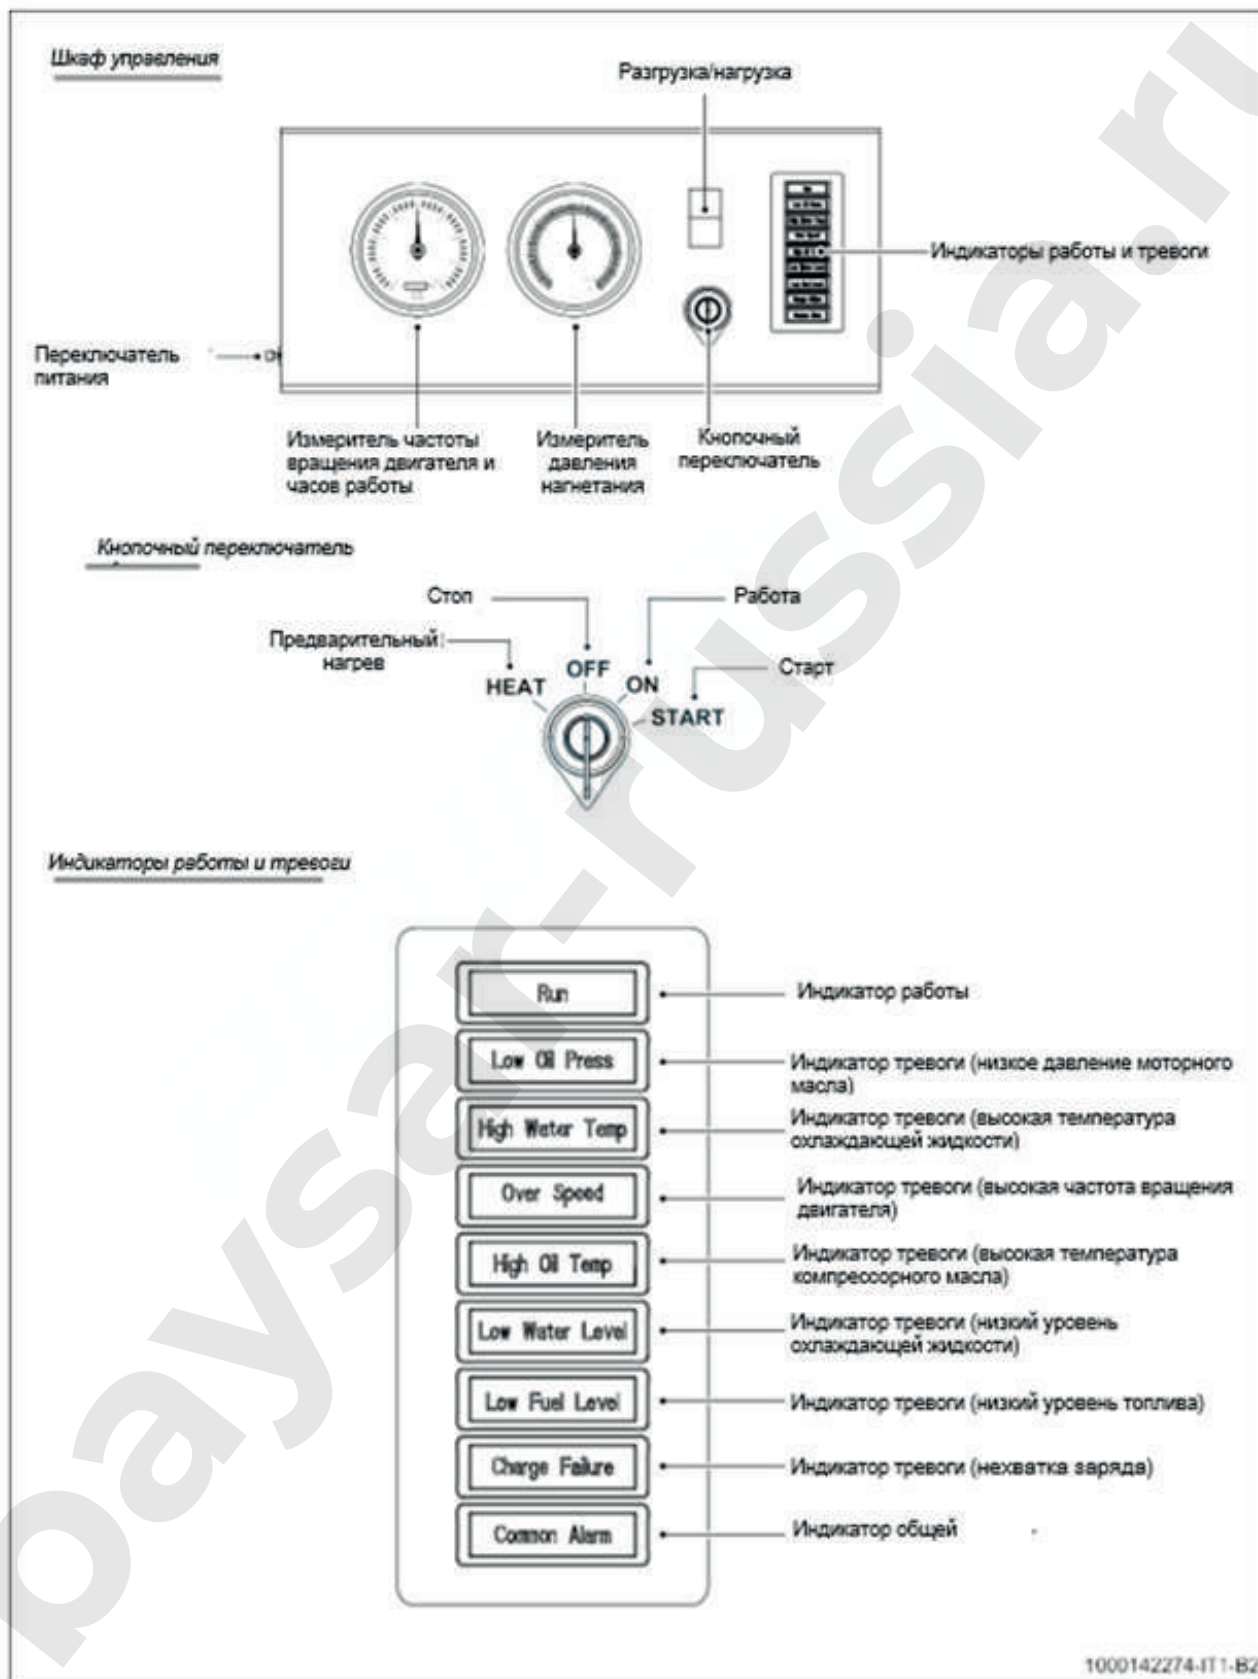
Шкаф управления

Разгрузка/нагрузка

Индикаторы работы и тревоги

Переключатель питания

Измеритель частоты вращения двигателя и часов работы

Измеритель давления нагнетания

Кнопочный переключатель

Кнопочный переключатель

Стоп

Работа

Предварительный нагрев

HEAT

OFF

ON

Старт

START

Индикаторы работы и тревоги

Run

Индикатор работы

Low Oil Press

Индикатор тревоги (низкое давление моторного масла)

High Water Temp

Индикатор тревоги (высокая температура охлаждающей жидкости)

Over Speed

Индикатор тревоги (высокая частота вращения двигателя)

High Oil Temp

Индикатор тревоги (высокая температура компрессорного масла)

Low Water Level

Индикатор тревоги (низкий уровень охлаждающей жидкости)

Low Fuel Level

Индикатор тревоги (низкий уровень топлива)

Charge Failure

Индикатор тревоги (нехватка заряда)

Common Alarm

Индикатор общей

paysar-russia.ru

1000142274-IT1-B2